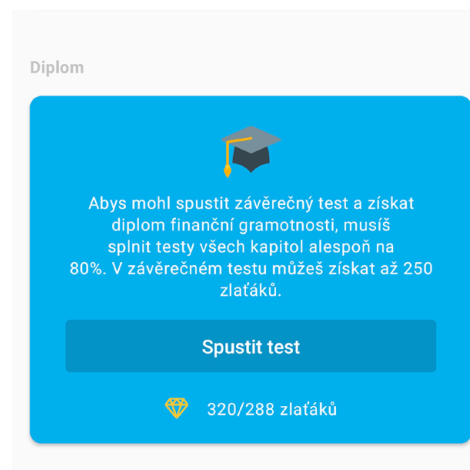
Diplom

Abys mohl spustit závěrečný test a získat diplom finanční gramotnosti, musíš splnit testy všech kapitol alespoň na 80%. V závěrečném testu můžeš získat až 250 zlaťáků.

Spustit test

320/288 zlaťáků